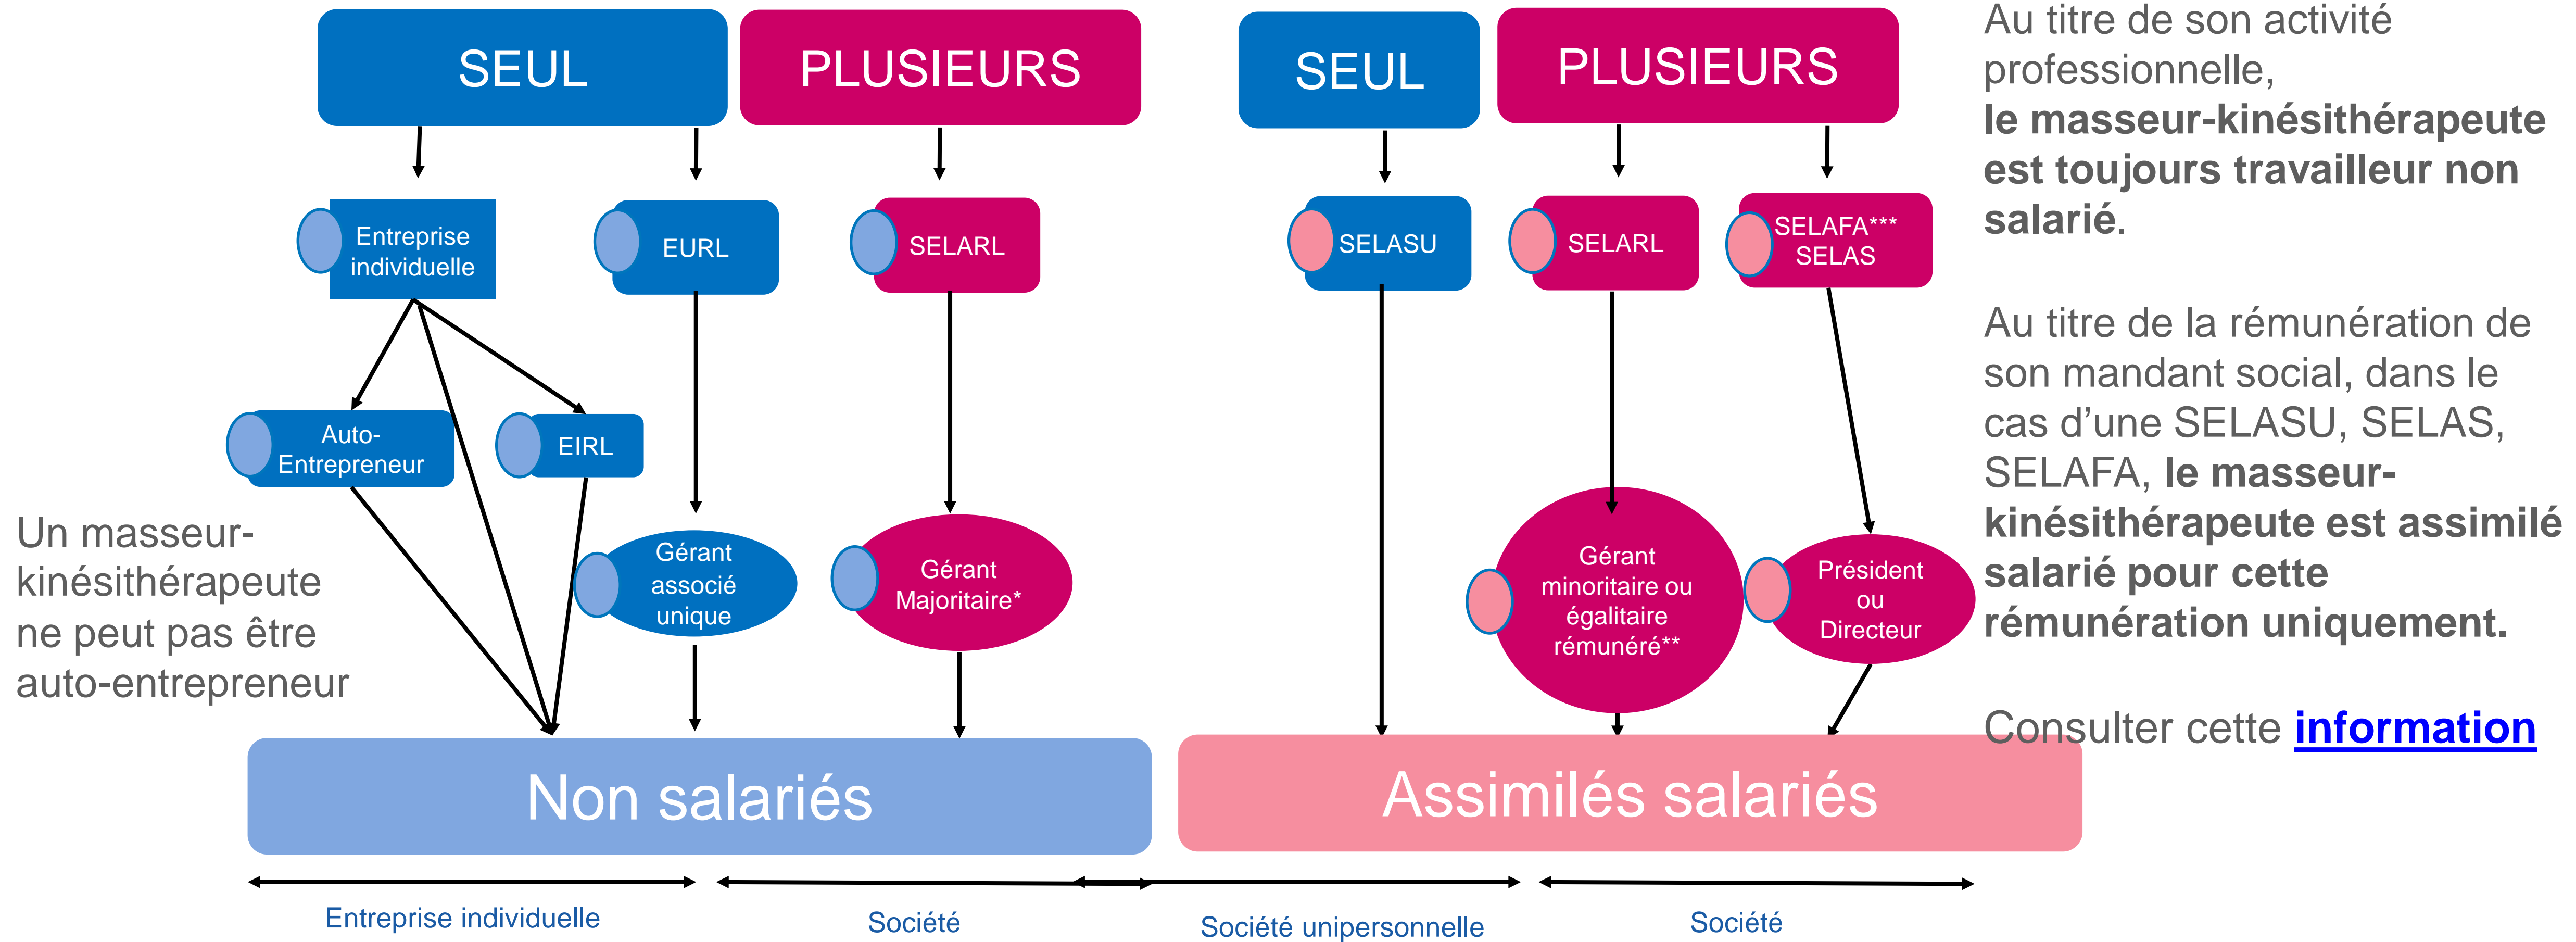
SEUL

PLUSIEURS

SEUL

PLUSIEURS

Au titre de son activité professionnelle, **le masseur-kinésithérapeute est toujours travailleur non salarié.**

Entreprise individuelle

EURL

SELARL

SELASU

SELARL

SELAFA*** SELAS

Au titre de la rémunération de son mandant social, dans le cas d'une SELASU, SELAS, SELAFA, **le masseur-kinésithérapeute est assimilé salarié pour cette rémunération uniquement.**

Auto-Entrepreneur

EIRL

Un masseur-kinésithérapeute ne peut pas être auto-entrepreneur

Gérant associé unique

Gérant Majoritaire*

Gérant minoritaire ou égalitaire rémunéré**

Président ou Directeur

Consulter cette **information**

Non salariés

Assimilés salariés

Entreprise individuelle

Société

Société unipersonnelle

Société